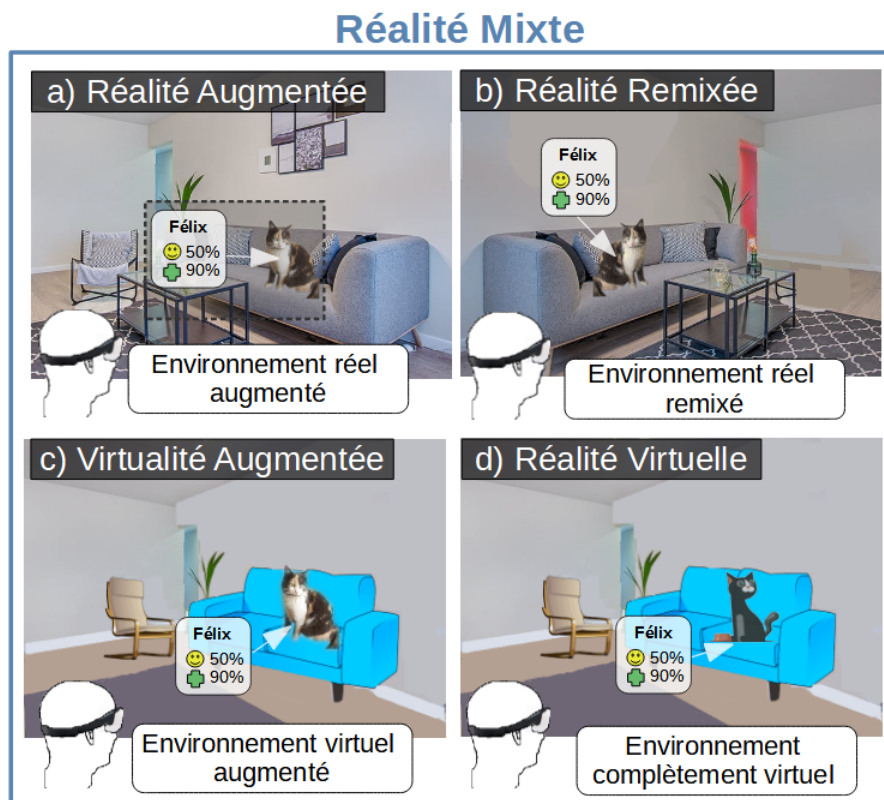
Réalité Mixte

a) Réalité Augmentée

Félix
50%
90%

Environnement réel augmenté

b) Réalité Remixée

Félix
50%
90%

Environnement réel remixé

c) Virtualité Augmentée

Félix
50%
90%

Environnement virtuel augmenté

d) Réalité Virtuelle

Félix
50%
90%

Environnement complètement virtuel